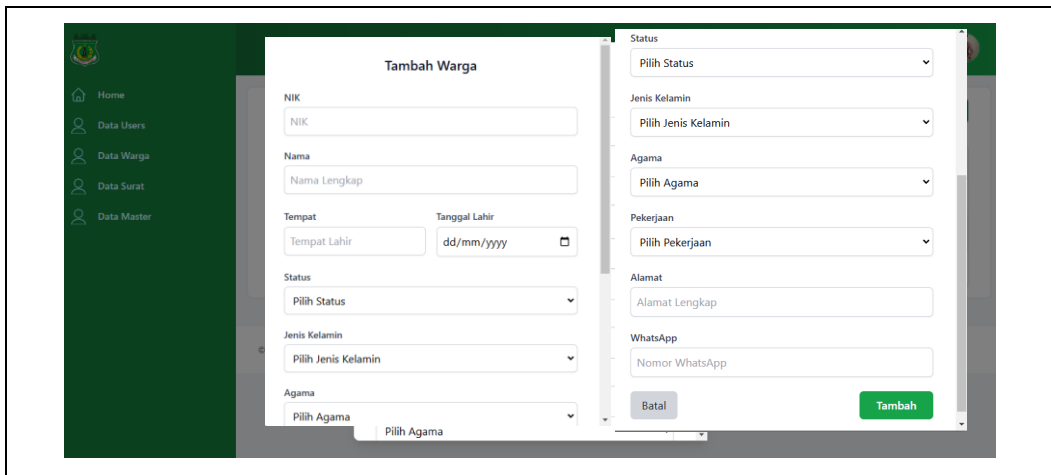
Home
Data Users
Data Warga
Data Surat
Data Master

Tambah Warga

NIK
NIK

Nama
Nama Lengkap

Tempat
Tempat Lahir

Tanggal Lahir
dd/mm/yyyy

Status
Pilih Status

Jenis Kelamin
Pilih Jenis Kelamin

Agama
Pilih Agama

Pilih Agama

Status
Pilih Status

Jenis Kelamin
Pilih Jenis Kelamin

Agama
Pilih Agama

Pekerjaan
Pilih Pekerjaan

Alamat
Alamat Lengkap

WhatsApp
Nomor WhatsApp

Batal

Tambah